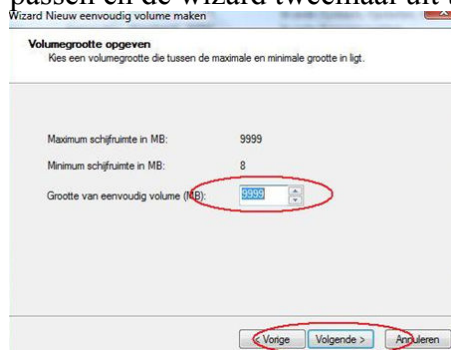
passen en de wizard tweemaal uit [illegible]

Wizard Nieuw eenvoudig volume maken

Volumegrootte opgeven
Kies een volumegrootte die tussen de maximale en minimale grootte in ligt.

Maximum schijfruimte in MB: 9999

Minimum schijfruimte in MB: 8

Grootte van eenvoudig volume (MB): 9999

< Vorige | Volgende > | Annuleren